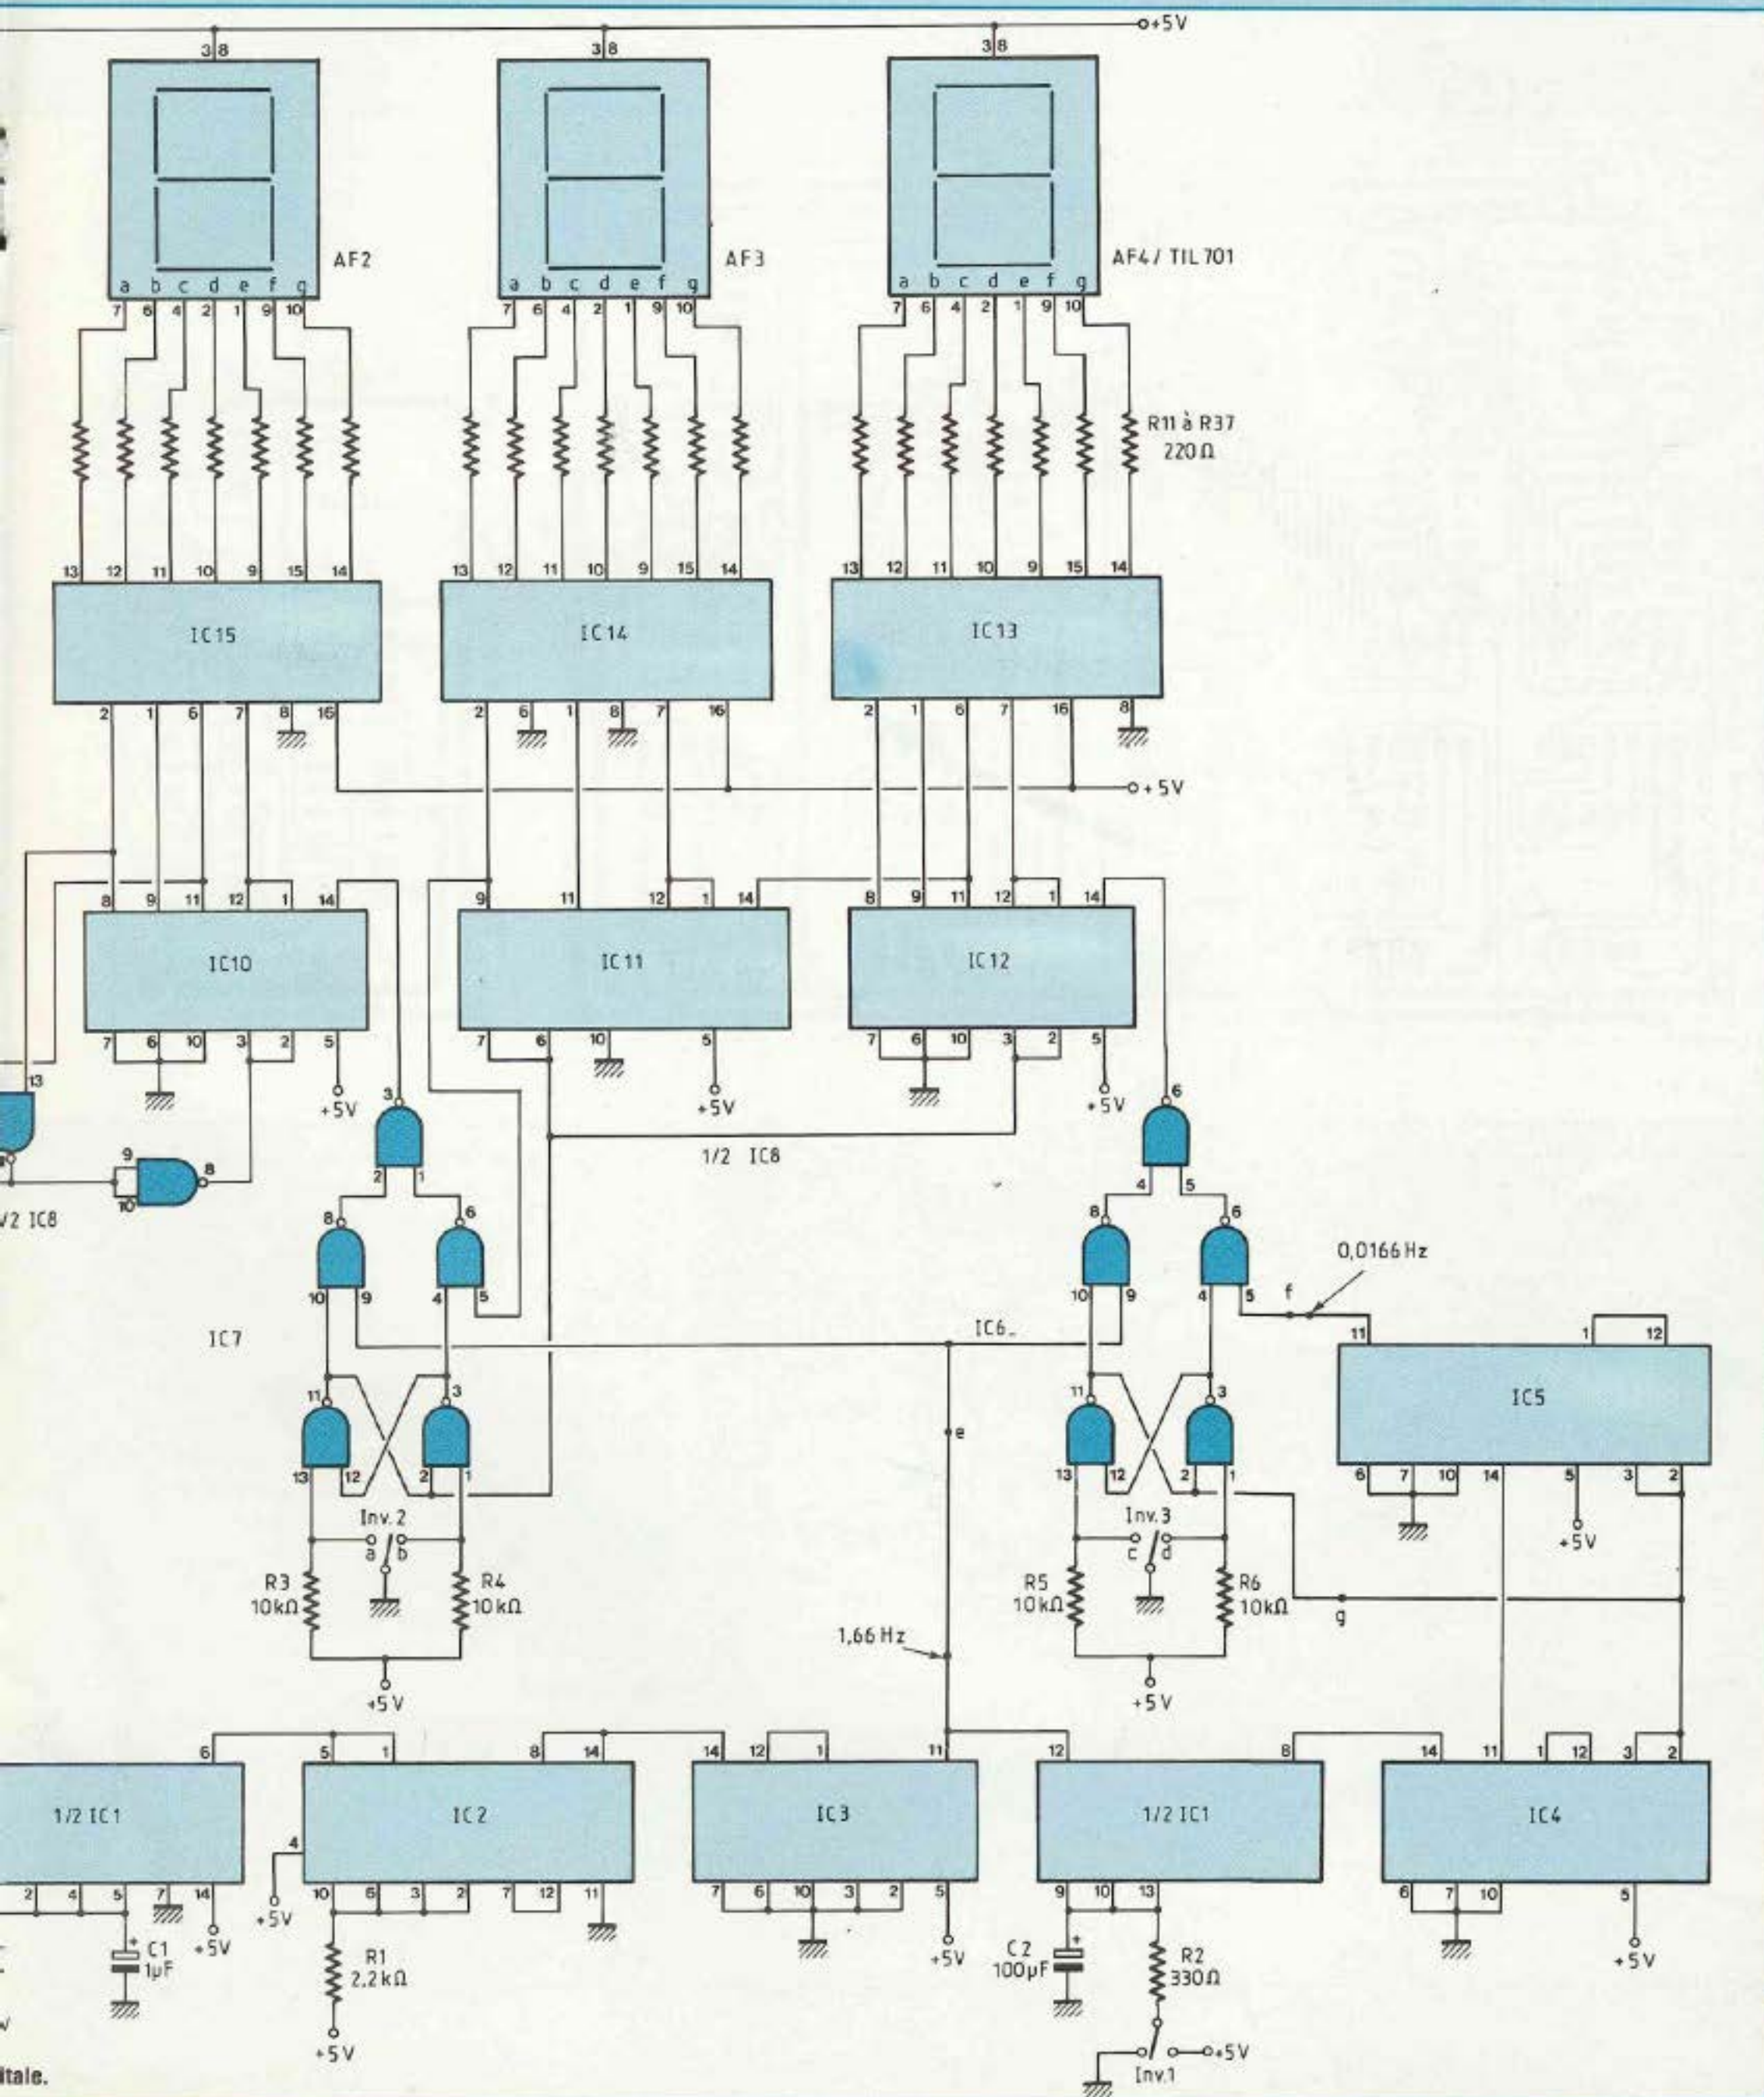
+5V

3 8
AF2
a b c d e f g
7 6 4 2 1 9 10
13 12 11 10 9 15 14
IC15
2 1 6 7 8 16

3 8
AF3
a b c d e f g
7 6 4 2 1 9 10
13 12 11 10 9 15 14
IC14
2 6 1 8 7 16

3 8
AF4 / TIL 701
a b c d e f g
7 6 4 2 1 9 10
R11 à R37
220 Ω
13 12 11 10 9 15 14
IC13
2 1 6 7 16 8

+5V

8 9 11 12 1 14
IC10
7 6 10 3 2 5
+5V

9 11 12 1 14
IC11
7 6 10 5
+5V

8 9 11 12 1 14
IC12
7 6 10 3 2 5
+5V

13
9 8
10
1/2 IC8

3
2 1
8 6
10 9 4 5
IC7
11 3
13 12 2 1
Inv. 2
a b
R3 10kΩ
R4 10kΩ
+5V

1/2 IC8

6
4 5
8 6
10 9 4 5
f
0,0166 Hz
IC6
e
11 3
13 12 2 1
Inv. 3
c d
R5 10kΩ
R6 10kΩ
+5V
g

11 1 12
IC5
6 7 10 14 5 3 2
+5V

1,66 Hz

6
1/2 IC1
2 4 5 7 14
C1 1µF
+5V

5 1 8 14
4
IC2
10 6 3 2 7 12 11
+5V
R1 2,2 kΩ
+5V

14 12 1 11
IC3
7 6 10 3 2 5
+5V

12 8
1/2 IC1
9 10 13
C2 100µF
R2 330Ω
Inv.1
+5V

14 11 1 12 3 2
IC4
6 7 10 5
+5V

itale.